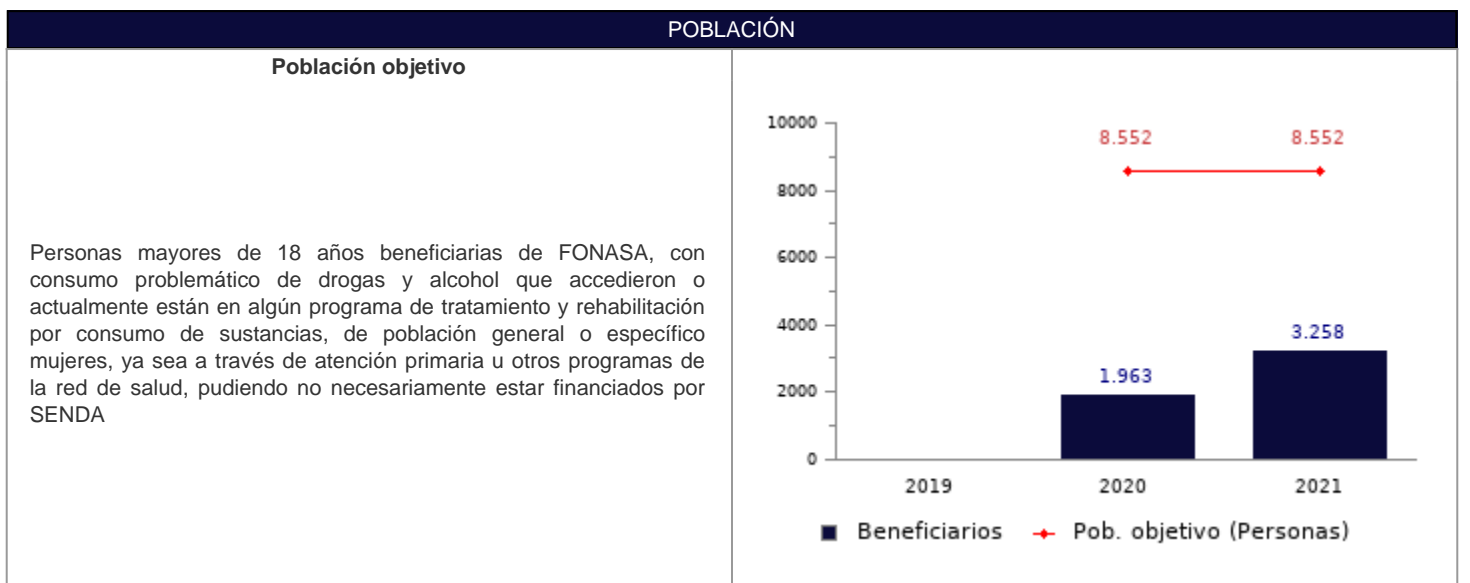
POBLACIÓN

Población objetivo

Personas mayores de 18 años beneficiarias de FONASA, con consumo problemático de drogas y alcohol que accedieron o actualmente están en algún programa de tratamiento y rehabilitación por consumo de sustancias, de población general o específico mujeres, ya sea a través de atención primaria u otros programas de la red de salud, pudiendo no necesariamente estar financiados por SENDA

10000
8000
6000
4000
2000
0

8.552
8.552
1.963
3.258

2019
2020
2021

Beneficiarios
Pob. objetivo (Personas)